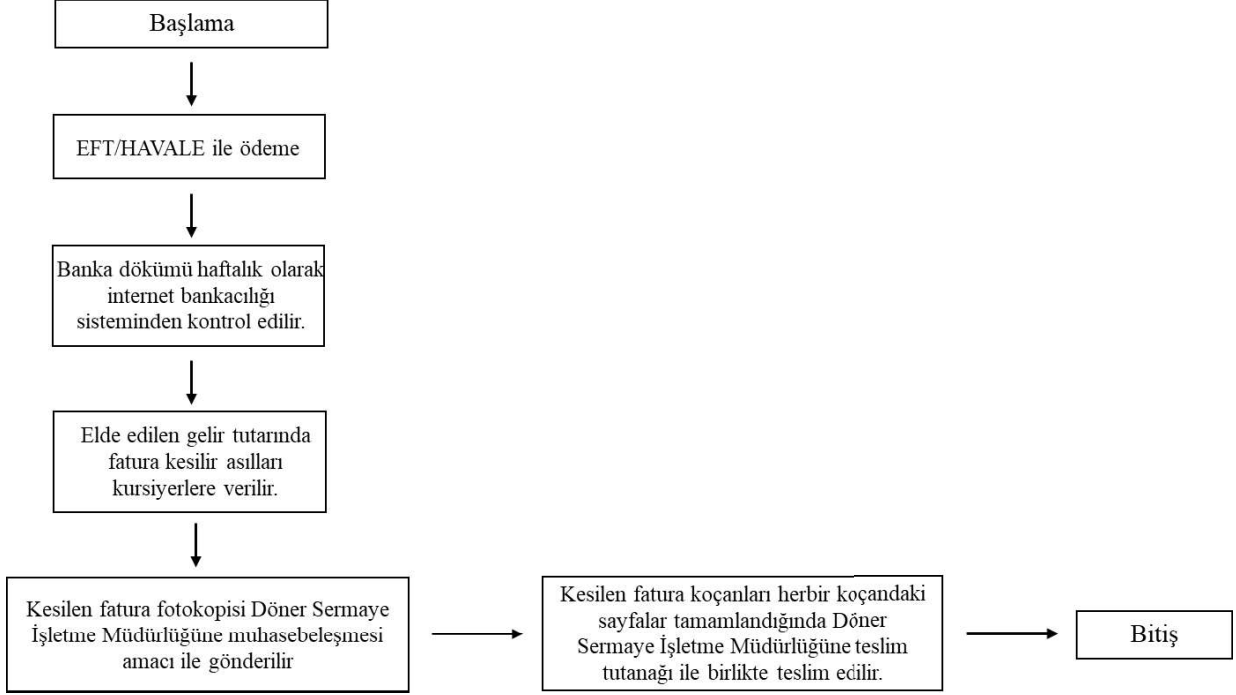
Başlama

EFT/HAVALE ile ödeme

Banka dökümü haftalık olarak internet bankacılığı sisteminden kontrol edilir.

Elde edilen gelir tutarında fatura kesilir asılları kursiyerlere verilir.

Kesilen fatura fotokopisi Döner Sermaye İşletme Müdürlüğüne muhasebeleşmesi amacı ile gönderilir

Kesilen fatura koçanları herbir koçandaki sayfalar tamamlandığında Döner Sermaye İşletme Müdürlüğüne teslim tutanağı ile birlikte teslim edilir.

Bitiş